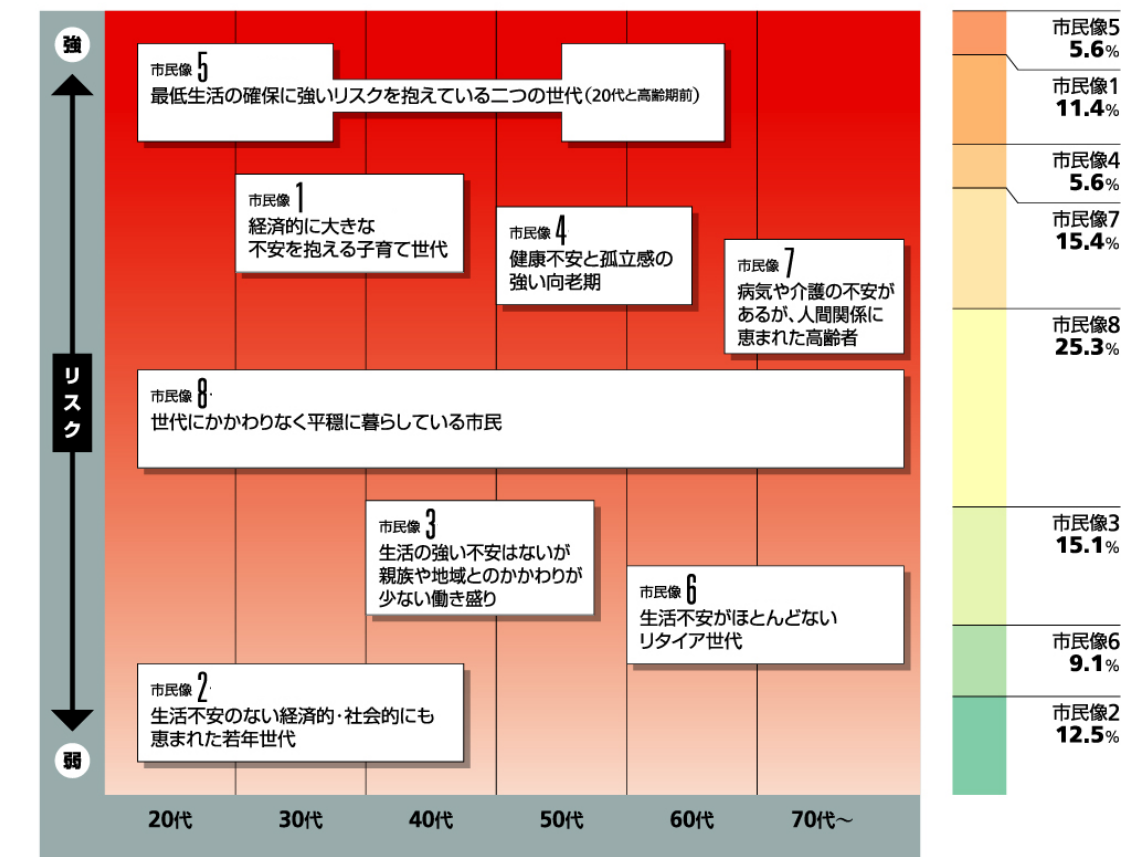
強

リスク

弱

市民像 5
最低生活の確保に強いリスクを抱えている二つの世代（20代と高齢期前）

市民像 1
経済的に大きな不安を抱える子育て世代

市民像 4
健康不安と孤立感の強い向老期

市民像 7
病気や介護の不安があるが、人間関係に恵まれた高齢者

市民像 8
世代にかかわりなく平穏に暮らしている市民

市民像 3
生活の強い不安はないが親族や地域とのかかわりが少ない働き盛り

市民像 6
生活不安がほとんどないリタイア世代

市民像 2
生活不安のない経済的・社会的にも恵まれた若年世代

20代
30代
40代
50代
60代
70代〜

市民像5
5.6%
市民像1
11.4%
市民像4
5.6%
市民像7
15.4%
市民像8
25.3%
市民像3
15.1%
市民像6
9.1%
市民像2
12.5%